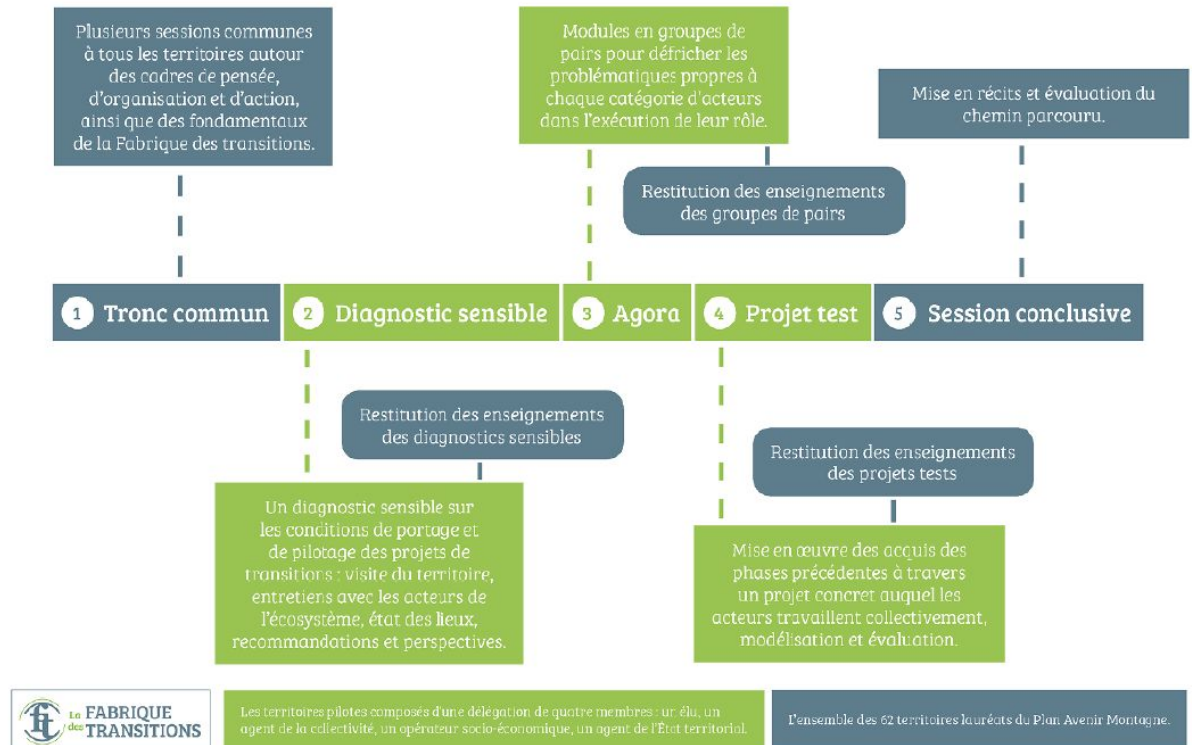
Plusieurs sessions communes à tous les territoires autour des cadres de pensée, d'organisation et d'action, ainsi que des fondamentaux de la Fabrique des transitions.

Modules en groupes de pairs pour défricher les problématiques propres à chaque catégorie d'acteurs dans l'exécution de leur rôle.

Mise en récits et évaluation du chemin parcouru.

Restitution des enseignements des groupes de pairs

1 Tronc commun

2 Diagnostic sensible

3 Agora

4 Projet test

5 Session conclusive

Restitution des enseignements des diagnostics sensibles

Restitution des enseignements des projets tests

Un diagnostic sensible sur les conditions de portage et de pilotage des projets de transitions : visite du territoire, entretiens avec les acteurs de l'écosystème, état des lieux, recommandations et perspectives.

Mise en œuvre des acquis des phases précédentes à travers un projet concret auquel les acteurs travaillent collectivement, modélisation et évaluation.

La FABRIQUE des TRANSITIONS

Les territoires pilotes composés d'une délégation de quatre membres : un élu, un agent de la collectivité, un opérateur socio-économique, un agent de l'État territorial.

L'ensemble des 62 territoires lauréats du Plan Avenir Montagne.